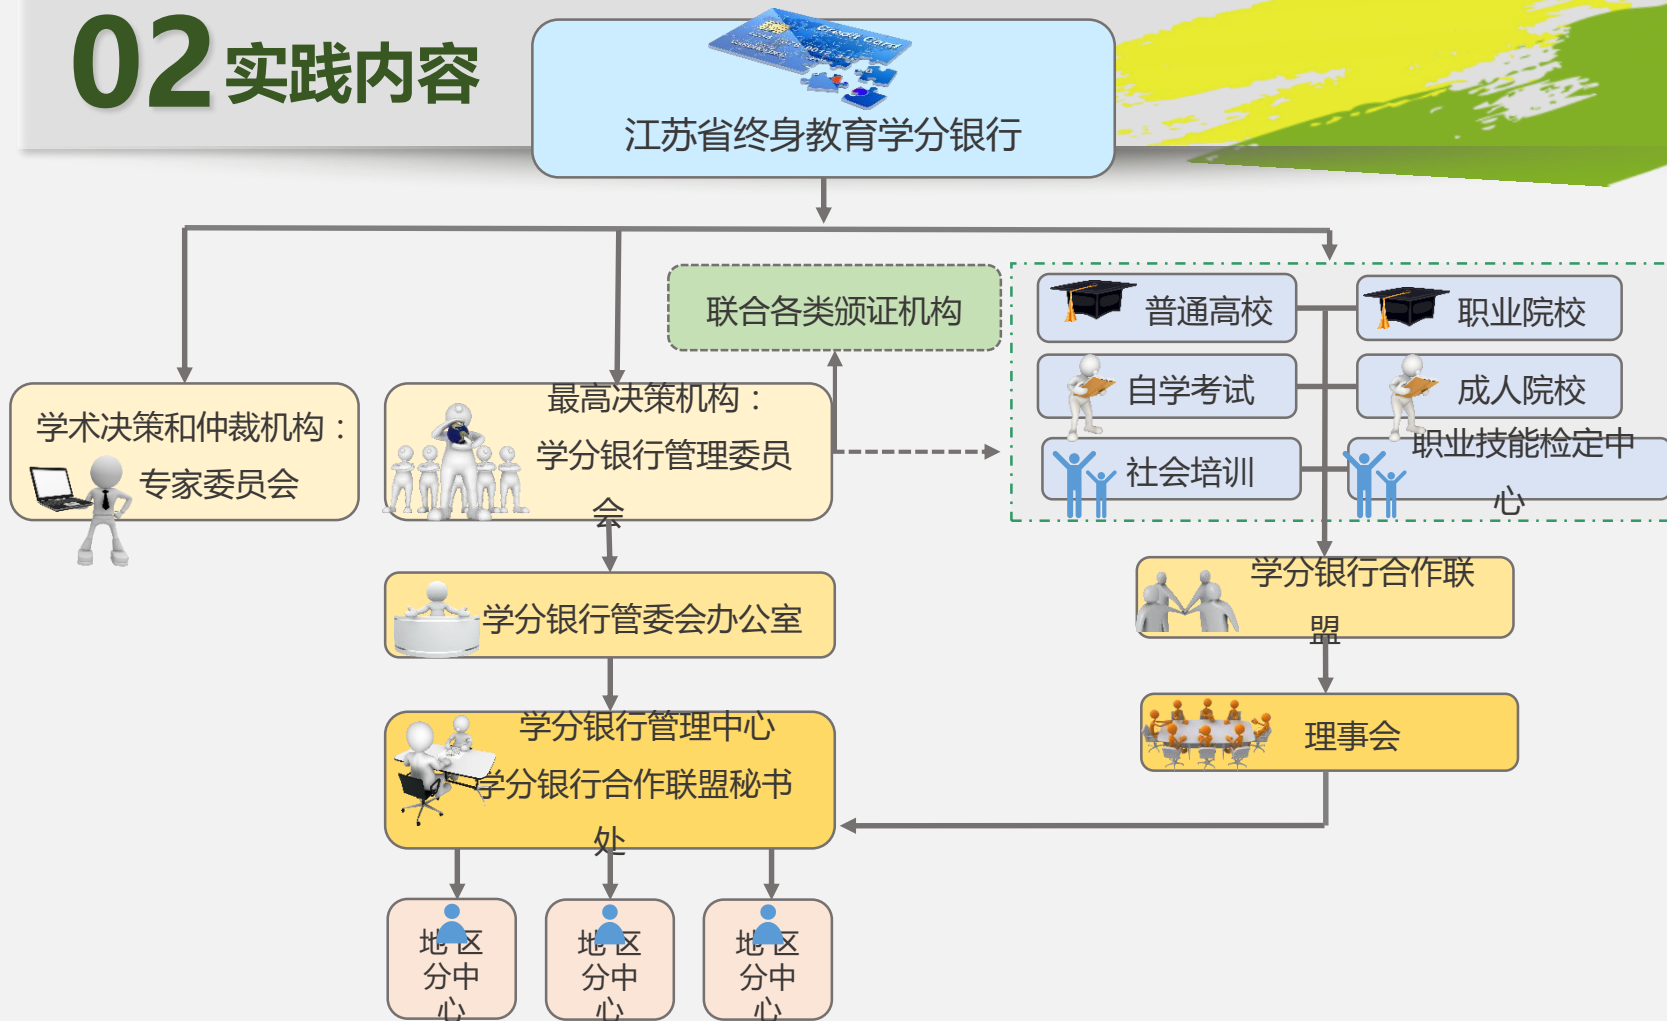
02 实践内容

Credit Card

江苏省终身教育学分银行

联合各类颁证机构

普通高校

职业院校

自学考试

成人院校

社会培训

职业技能检定中心

学术决策和仲裁机构：专家委员会

最高决策机构：学分银行管理委员会

学分银行管委会办公室

学分银行合作联盟

理事会

学分银行管理中心
学分银行合作联盟秘书处

地区分中心

地区分中心

地区分中心